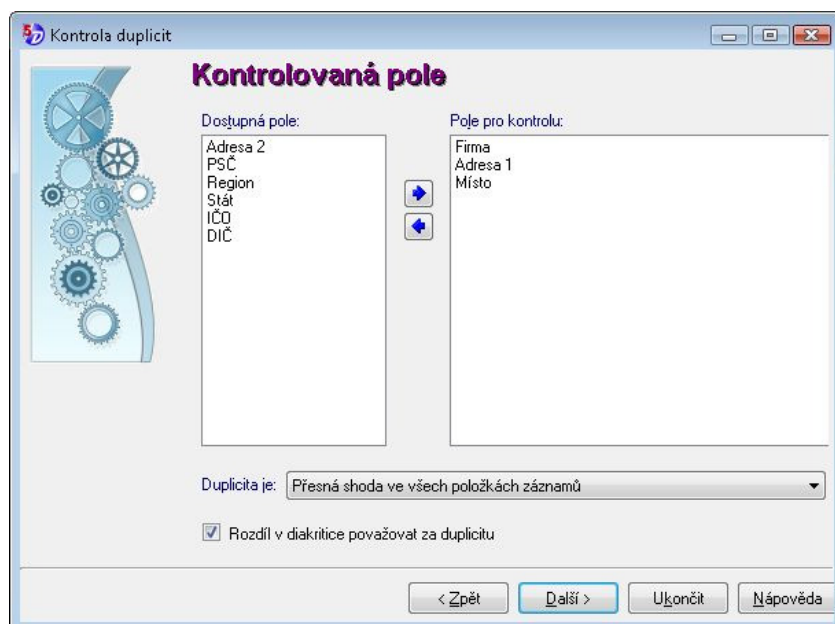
Kontrola duplicit

Kontrolovaná pole

Dostupná pole:
Adresa 2
PSČ
Region
Stát
IČO
DIČ

Pole pro kontrolu:
Firma
Adresa 1
Místo

Duplicita je: Přesná shoda ve všech položkách záznamů

Rozdíl v diakritice považovat za duplicitu

< Zpět
Další >
Ukončit
Nápověda